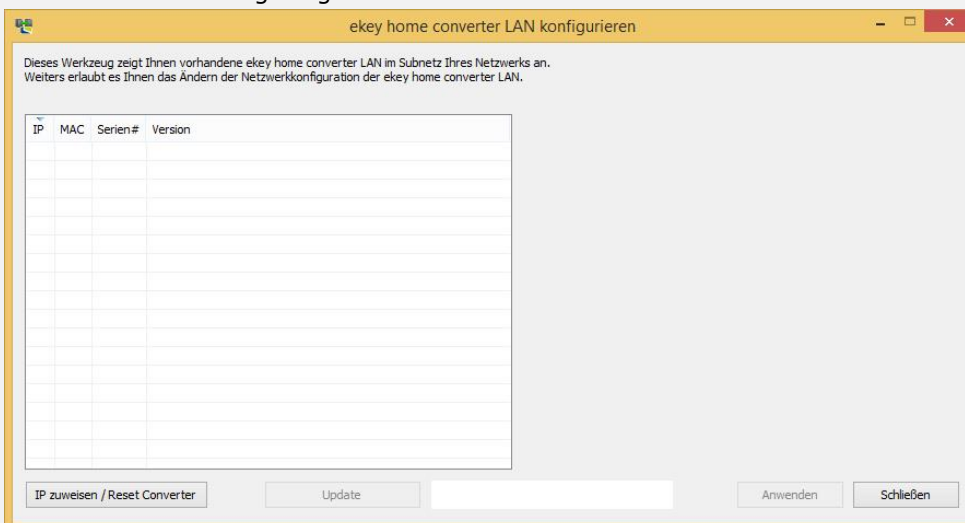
ekey home converter LAN konfigurieren

Dieses Werkzeug zeigt Ihnen vorhandene ekey home converter LAN im Subnetz Ihres Netzwerks an.
Weiters erlaubt es Ihnen das Ändern der Netzwerkkonfiguration der ekey home converter LAN.

| IP | MAC | Serien# | Version |
|---|---|---|---|

IP zuweisen / Reset Converter

Update

Anwenden

Schließen